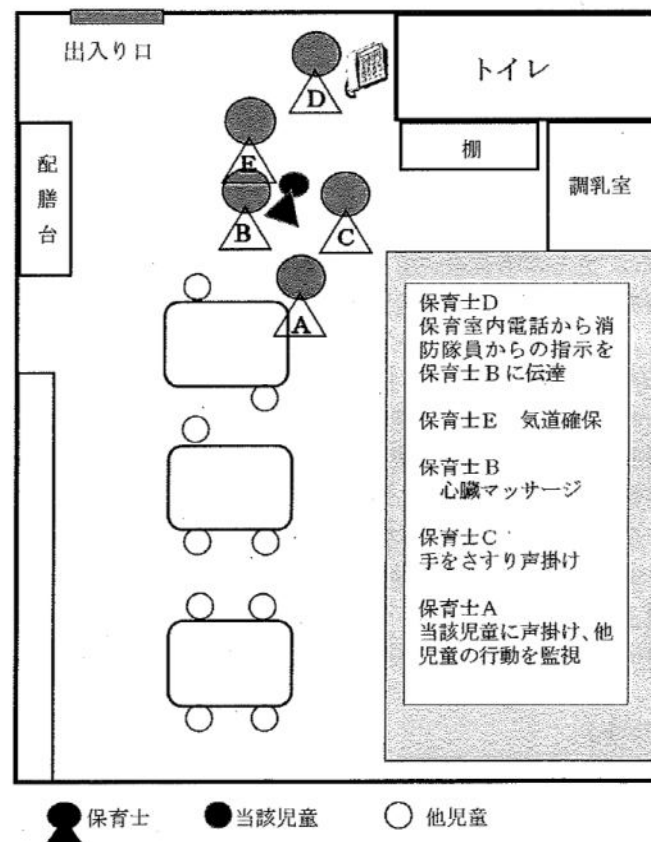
出入り口

トイレ

D

E

配膳台

棚

調乳室

B

C

A

保育士D
保育室内電話から消防隊員からの指示を保育士Bに伝達

保育士E　気道確保

保育士B
心臓マッサージ

保育士C
手をさすり声掛け

保育士A
当該児童に声掛け、他児童の行動を監視

保育士　当該児童　他児童